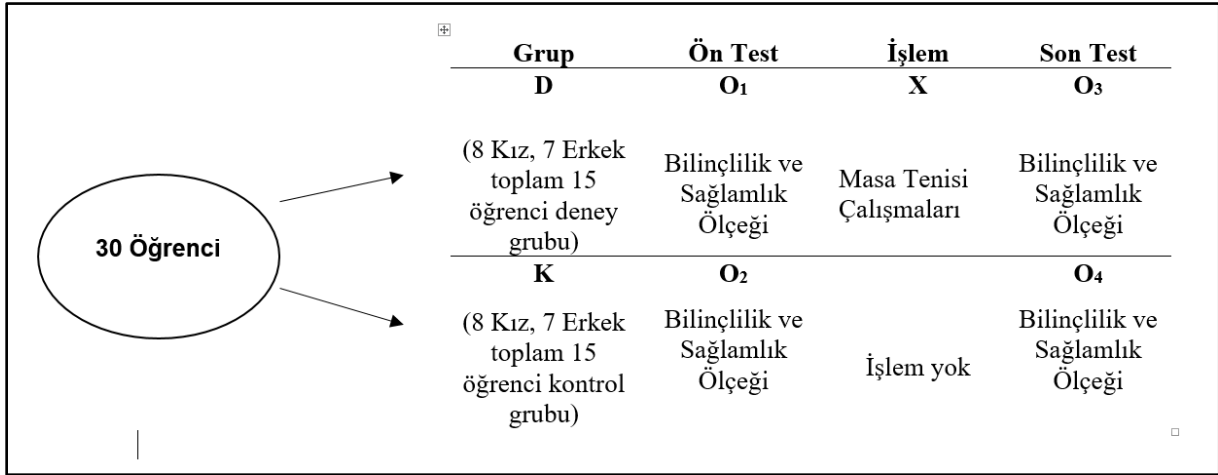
30 Öğrenci

| Grup | Ön Test | İşlem | Son Test |
|---|---|---|---|
| D | $O_1$ | X | $O_3$ |
| (8 Kız, 7 Erkek toplam 15 öğrenci deney grubu) | Bilinçlilik ve Sağlamlık Ölçeği | Masa Tenisi Çalışmaları | Bilinçlilik ve Sağlamlık Ölçeği |
| K | $O_2$ | | $O_4$ |
| (8 Kız, 7 Erkek toplam 15 öğrenci kontrol grubu) | Bilinçlilik ve Sağlamlık Ölçeği | İşlem yok | Bilinçlilik ve Sağlamlık Ölçeği |